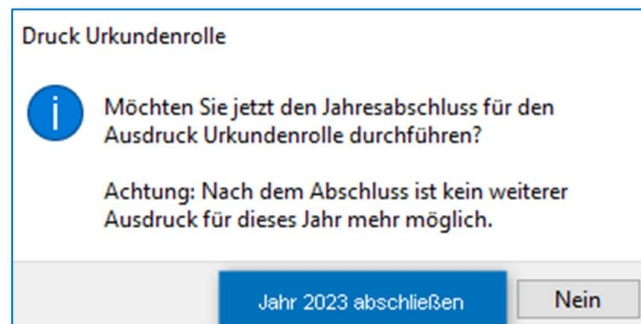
Druck Urkundenrolle

Möchten Sie jetzt den Jahresabschluss für den Ausdruck Urkundenrolle durchführen?

Achtung: Nach dem Abschluss ist kein weiterer Ausdruck für dieses Jahr mehr möglich.

Jahr 2023 abschließen

Nein